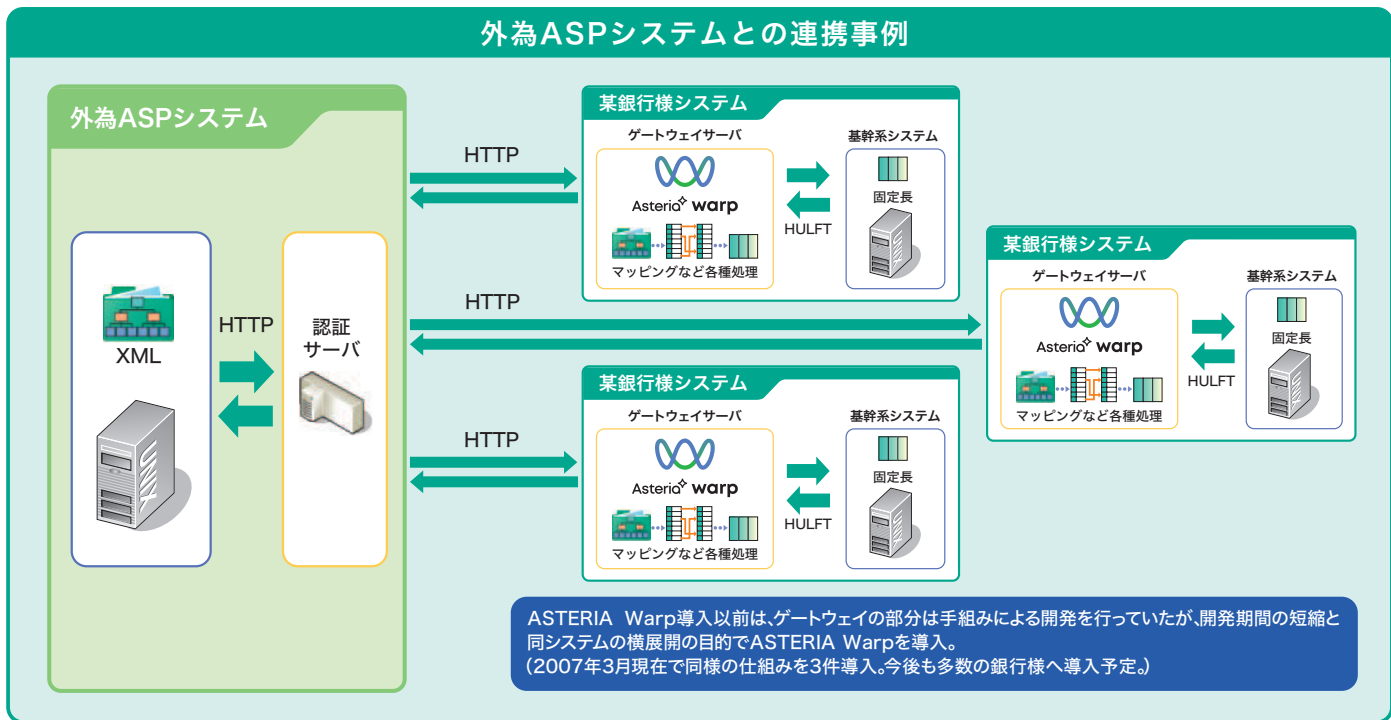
外為ASPシステムとの連携事例

外為ASPシステム

XML

HTTP

認証サーバ

HTTP

某銀行様システム

ゲートウェイサーバ

Asteria warp

マッピングなど各種処理

HULFT

基幹系システム

固定長

HTTP

某銀行様システム

ゲートウェイサーバ

Asteria warp

マッピングなど各種処理

HULFT

基幹系システム

固定長

HTTP

某銀行様システム

ゲートウェイサーバ

Asteria warp

マッピングなど各種処理

HULFT

基幹系システム

固定長

ASTERIA Warp導入以前は、ゲートウェイの部分は手組みによる開発を行っていたが、開発期間の短縮と同システムの横展開の目的でASTERIA Warpを導入。
（2007年3月現在で同様の仕組みを3件導入。今後も多数の銀行様へ導入予定。）